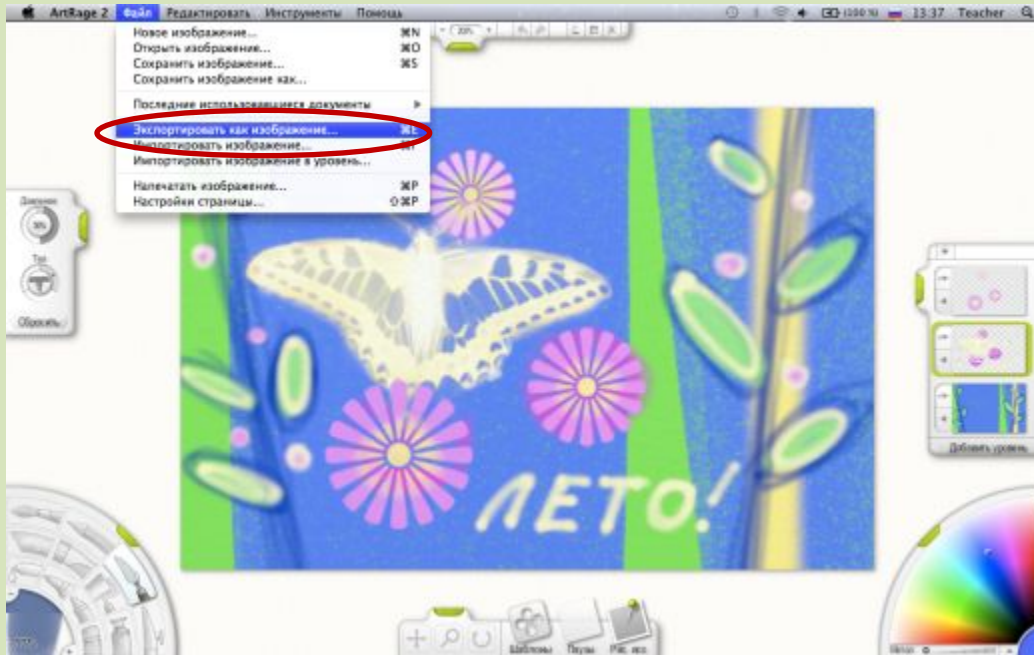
ArtRage 2 Файл Редактировать Инструменты Помощь

(100 %) 13:37 Teacher

20%

Новое изображение... ⌘N
Открыть изображение... ⌘O
Сохранить изображение... ⌘S
Сохранить изображение как...

Последние использовавшиеся документы ▶

Экспортировать как изображение... ⌘E
Импортировать изображение... ⌘I
Импортировать изображение в уровень...

Напечатать изображение... ⌘P
Настройки страницы... ⇧⌘P

Давление
30%
Тип
Сбросить

ЛЕТО!

Добавить уровень

Шаблоны Пазлы Рис. исх.